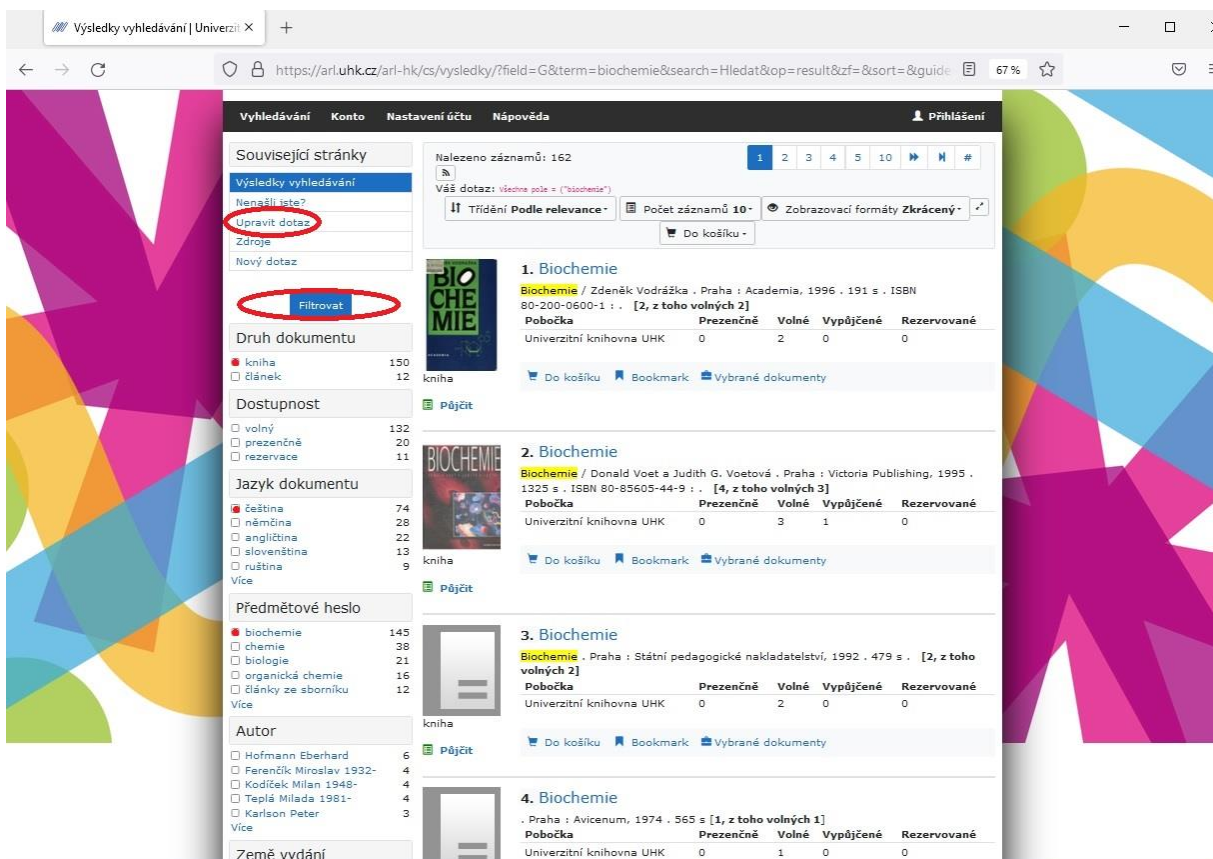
Výsledky vyhledávání | Univerzit ×
+

https://arl.uhk.cz/arl-hk/cs/vysledky/?field=G&term=biochemie&search=Hledat&op=result&zf=&sort=&guide
67 %

Vyhledávání Konto Nastavení účtu Nápověda
Přihlášení

Související stránky
Výsledky vyhledávání
Nenašli jste?
Upravit dotaz
Zdroje
Nový dotaz

Filtrovat

Druh dokumentu
kniha 150
článek 12

Dostupnost
volný 132
prezenčně 20
rezervace 11

Jazyk dokumentu
čeština 74
němčina 28
angličtina 22
slovenština 13
ruština 9
Více

Předmětové heslo
biochemie 145
chemie 38
biologie 21
organická chemie 16
články ze sborníku 12
Více

Autor
Hofmann Eberhard 6
Ferenčík Miroslav 1932- 4
Kodíček Milan 1948- 4
Teplá Milada 1981- 4
Karlson Peter 3
Více

Země vydání

Nalezeno záznamů: 162
1 2 3 4 5 10 #
Váš dotaz: Všechna pole = ("biochemie")
Třídění Podle relevance
Počet záznamů 10
Zobrazovací formáty Zkrácený
Do košíku

BIO CHE MIE
kniha
Půjčit
1. Biochemie
Biochemie / Zdeněk Vodrážka . Praha : Academia, 1996 . 191 s . ISBN 80-200-0600-1 : . [2, z toho volných 2]

| Pobočka | Prezenčně | Volné | Vypůjčené | Rezervované |
|---|---|---|---|---|
| Univerzitní knihovna UHK | 0 | 2 | 0 | 0 |

Do košíku Bookmark Vybrané dokumenty

BIOCHEMIE
kniha
Půjčit
2. Biochemie
Biochemie / Donald Voet a Judith G. Voetová . Praha : Victoria Publishing, 1995 . 1325 s . ISBN 80-85605-44-9 : . [4, z toho volných 3]

| Pobočka | Prezenčně | Volné | Vypůjčené | Rezervované |
|---|---|---|---|---|
| Univerzitní knihovna UHK | 0 | 3 | 1 | 0 |

Do košíku Bookmark Vybrané dokumenty

kniha
Půjčit
3. Biochemie
Biochemie . Praha : Státní pedagogické nakladatelství, 1992 . 479 s . [2, z toho volných 2]

| Pobočka | Prezenčně | Volné | Vypůjčené | Rezervované |
|---|---|---|---|---|
| Univerzitní knihovna UHK | 0 | 2 | 0 | 0 |

Do košíku Bookmark Vybrané dokumenty

4. Biochemie
. Praha : Avicenum, 1974 . 565 s [1, z toho volných 1]

| Pobočka | Prezenčně | Volné | Vypůjčené | Rezervované |
|---|---|---|---|---|
| Univerzitní knihovna UHK | 0 | 1 | 0 | 0 |